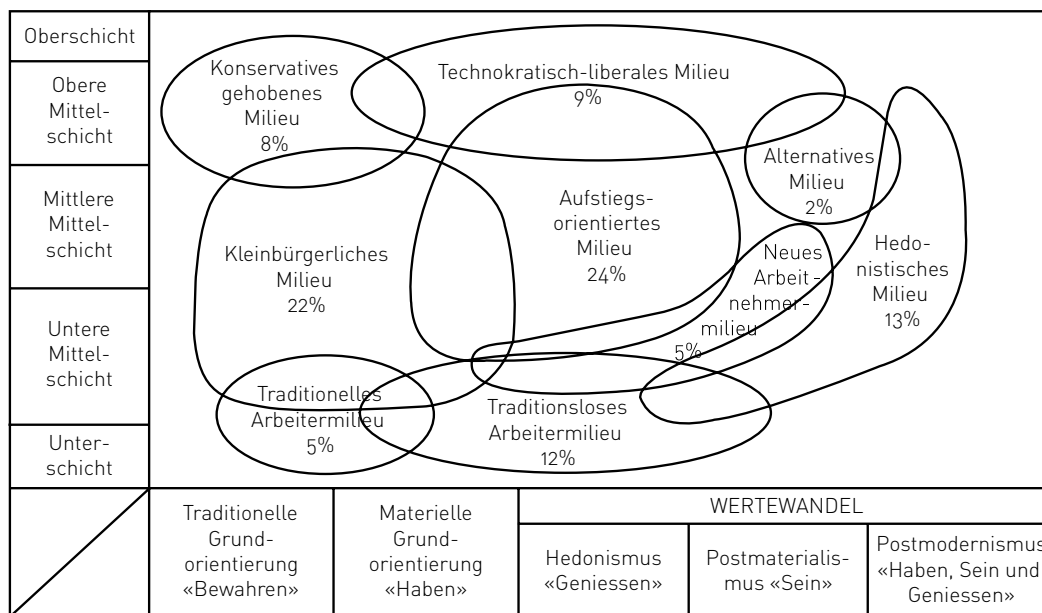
Oberschicht

Obere Mittelschicht

Mittlere Mittelschicht

Untere Mittelschicht

Unterschicht

Konservatives gehobenes Milieu 8%

Technokratisch-liberales Milieu 9%

Alternatives Milieu 2%

Aufstiegsorientiertes Milieu 24%

Kleinbürgerliches Milieu 22%

Neues Arbeitnehmermilieu 5%

Hedonistisches Milieu 13%

Traditionelles Arbeitermilieu 5%

Traditionsloses Arbeitermilieu 12%

| Traditionelle Grundorientierung «Bewahren» | Materielle Grundorientierung «Haben» | WERTEWANDEL | | |
|---|---|---|---|---|
| | | Hedonismus «Geniessen» | Postmaterialismus «Sein» | Postmodernismus «Haben, Sein und Geniessen» |